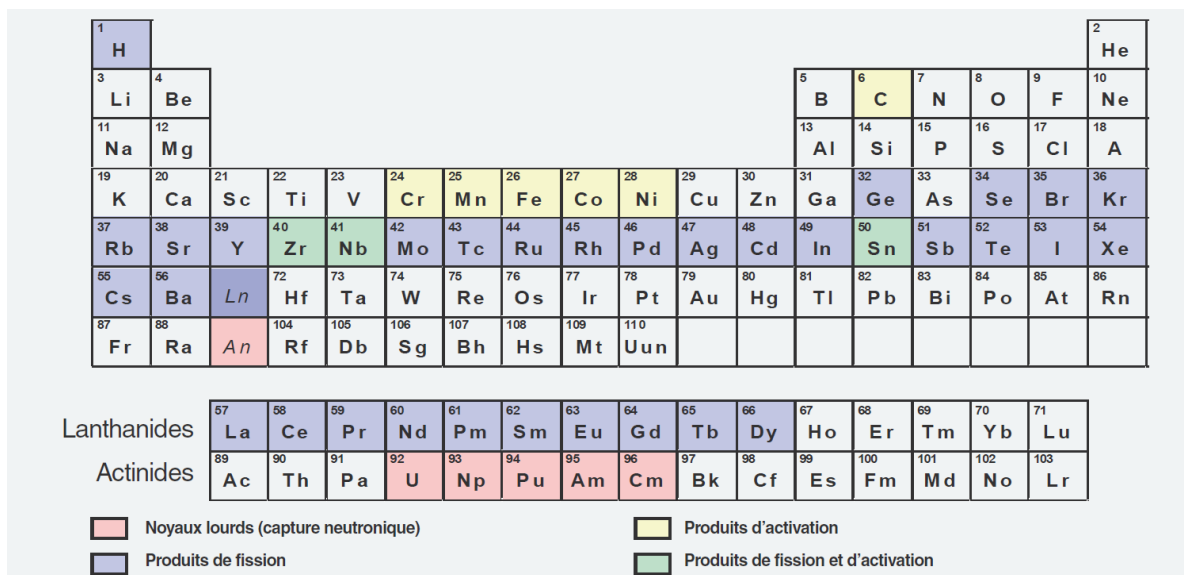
| 1 H | | | | | | | | | | | | | | | | | 2 He |
|---|---|---|---|---|---|---|---|---|---|---|---|---|---|---|---|---|---|
| 3 Li | 4 Be | | | | | | | | | | | 5 B | 6 C | 7 N | 8 O | 9 F | 10 Ne |
| 11 Na | 12 Mg | | | | | | | | | | | 13 Al | 14 Si | 15 P | 16 S | 17 Cl | 18 A |
| 19 K | 20 Ca | 21 Sc | 22 Ti | 23 V | 24 Cr | 25 Mn | 26 Fe | 27 Co | 28 Ni | 29 Cu | 30 Zn | 31 Ga | 32 Ge | 33 As | 34 Se | 35 Br | 36 Kr |
| 37 Rb | 38 Sr | 39 Y | 40 Zr | 41 Nb | 42 Mo | 43 Tc | 44 Ru | 45 Rh | 46 Pd | 47 Ag | 48 Cd | 49 In | 50 Sn | 51 Sb | 52 Te | 53 I | 54 Xe |
| 55 Cs | 56 Ba | Ln | 72 Hf | 73 Ta | 74 W | 75 Re | 76 Os | 77 Ir | 78 Pt | 79 Au | 80 Hg | 81 Tl | 82 Pb | 83 Bi | 84 Po | 85 At | 86 Rn |
| 87 Fr | 88 Ra | An | 104 Rf | 105 Db | 106 Sg | 107 Bh | 108 Hs | 109 Mt | 110 Uun | | | | | | | | |

| | | | | | | | | | | | | | | | |
|---|---|---|---|---|---|---|---|---|---|---|---|---|---|---|---|
| Lanthanides | 57 La | 58 Ce | 59 Pr | 60 Nd | 61 Pm | 62 Sm | 63 Eu | 64 Gd | 65 Tb | 66 Dy | 67 Ho | 68 Er | 69 Tm | 70 Yb | 71 Lu |
| Actinides | 89 Ac | 90 Th | 91 Pa | 92 U | 93 Np | 94 Pu | 95 Am | 96 Cm | 97 Bk | 98 Cf | 99 Es | 100 Fm | 101 Md | 102 No | 103 Lr |

Noyaux lourds (capture neutronique)
Produits d'activation
Produits de fission
Produits de fission et d'activation